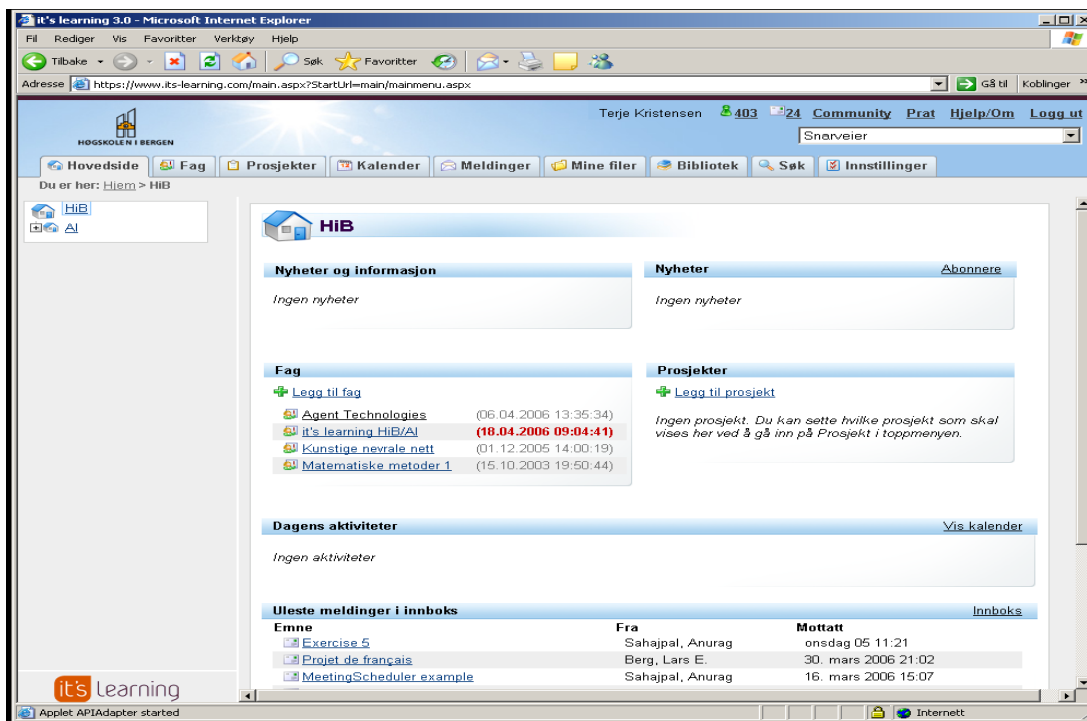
it's learning 3.0 - Microsoft Internet Explorer

Fil Rediger Vis Favoritter Verktøy Hjelp

Tilbake Søk Favoritter

Adresse https://www.its-learning.com/main.aspx?StartUrl=main/mainmenu.aspx Gå til Koblinger »

HØGSKOLEN I BERGEN

Terje Kristensen 403 24 Community Prat Hjelp/Om Logg ut

Snarveier

Hovedside Fag Prosjekter Kalender Meldinger Mine filer Bibliotek Søk Innstillinger

Du er her: Hjem > HiB

HiB
AI

HiB

Nyheter og informasjon

Ingen nyheter

Nyheter Abonnere

Ingen nyheter

Fag

Legg til fag

| | |
|---|---|
| Agent Technologies | (06.04.2006 13:35:34) |
| it's learning HiB/AI | (18.04.2006 09:04:41) |
| Kunstige nevrale nett | (01.12.2005 14:00:19) |
| Matematiske metoder 1 | (15.10.2003 19:50:44) |

Prosjekter

Legg til prosjekt

Ingen prosjekt. Du kan sette hvilke prosjekt som skal vises her ved å gå inn på Prosjekt i toppmenyen.

Dagens aktiviteter Vis kalender

Ingen aktiviteter

Uleste meldinger i innboks Innboks

| Emne | Fra | Mottatt |
|---|---|---|
| Exercise 5 | Sahajpal, Anurag | onsdag 05 11:21 |
| Projet de français | Berg, Lars E. | 30. mars 2006 21:02 |
| MeetingScheduler example | Sahajpal, Anurag | 16. mars 2006 15:07 |

it's learning

Applet APIAdapter started

Internett